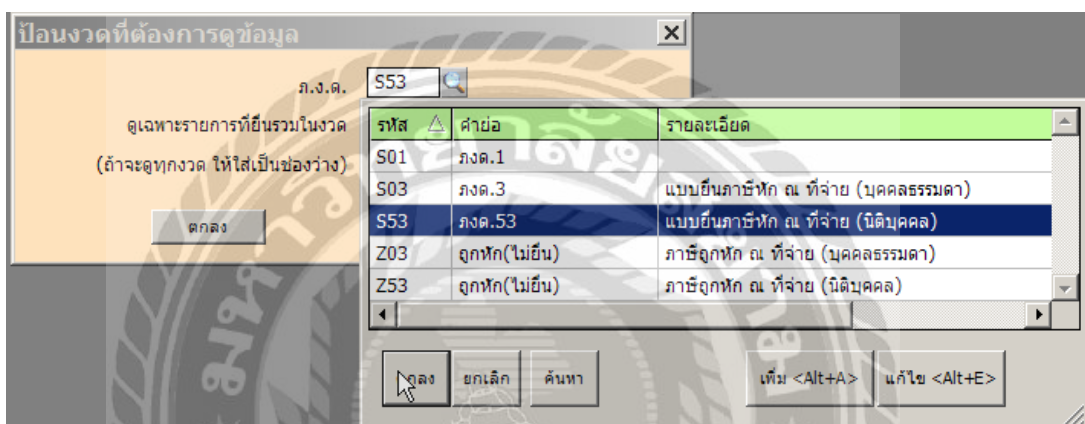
ป้อนงวดที่ต้องการดูข้อมูล

ภ.ง.ด. S53

ดูเฉพาะรายการที่ยื่นรวมในงวด

(ถ้าจะดูทุกงวด ให้ใส่เป็นช่องว่าง)

ตกลง

| รหัส | คำย่อ | รายละเอียด |
|---|---|---|
| S01 | ภงด.1 | |
| S03 | ภงด.3 | แบบยื่นภาษีหัก ณ ที่จ่าย (บุคคลธรรมดา) |
| S53 | ภงด.53 | แบบยื่นภาษีหัก ณ ที่จ่าย (นิติบุคคล) |
| Z03 | ถูกหัก(ไม่ยื่น) | ภาษีถูกหัก ณ ที่จ่าย (บุคคลธรรมดา) |
| Z53 | ถูกหัก(ไม่ยื่น) | ภาษีถูกหัก ณ ที่จ่าย (นิติบุคคล) |

ตกลง ยกเลิก ค้นหา เพิ่ม <Alt+A> แก้ไข <Alt+E>